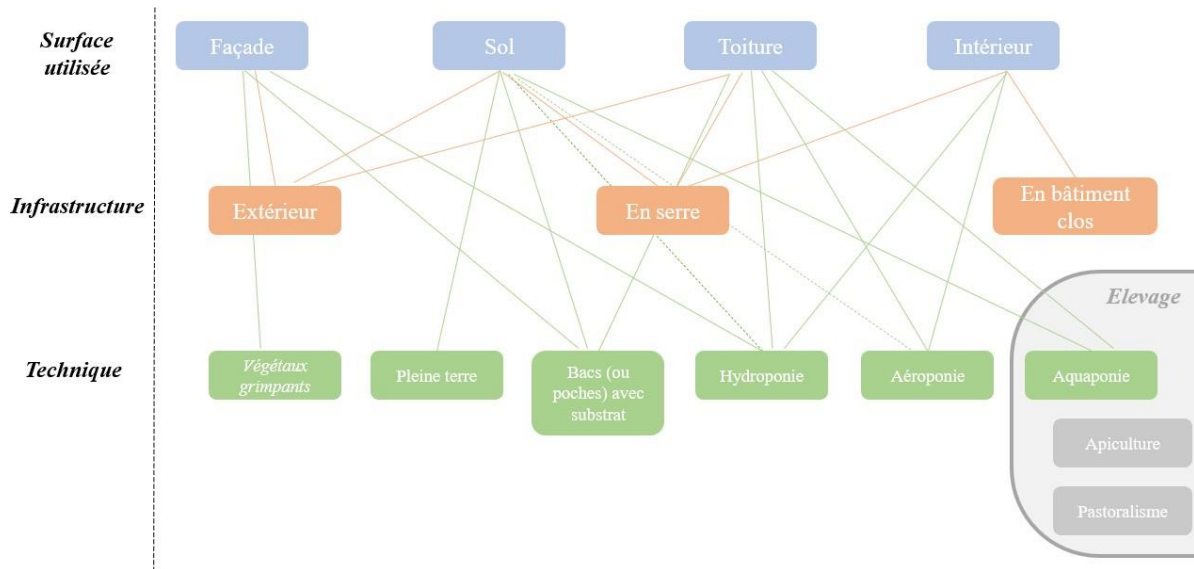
Surface utilisée

Infrastructure

Technique

Façade

Sol

Toiture

Intérieur

Extérieur

En serre

En bâtiment clos

Végétaux grimpants

Pleine terre

Bacs (ou poches) avec substrat

Hydroponie

Aéroponie

Elevage

Aquaponie

Apiculture

Pastoralisme